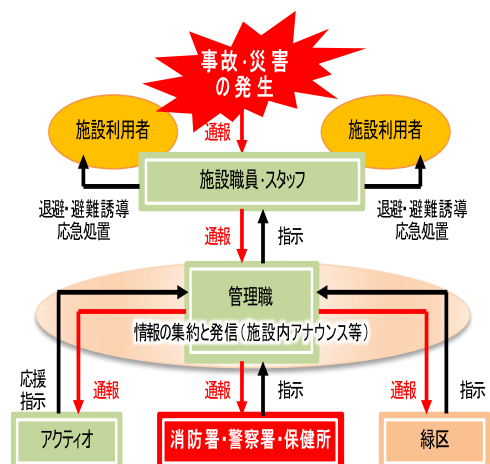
事故·災害の発生

施設利用者

通報

施設利用者

施設職員・スタッフ

退避・避難誘導
応急処置

退避・避難誘導
応急処置

通報

指示

管理職

情報の集約と発信（施設内アナウンス等）

応援
指示

通報

通報

指示

通報

指示

アクティオ

消防署・警察署・保健所

緑区